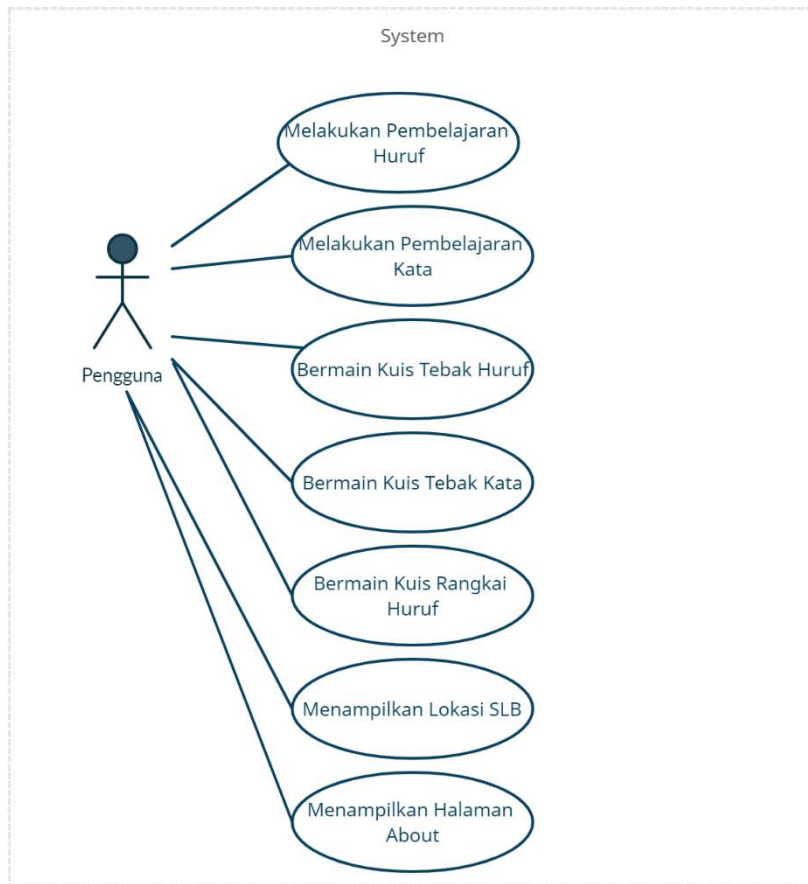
System

Pengguna

Melakukan Pembelajaran Huruf

Melakukan Pembelajaran Kata

Bermain Kuis Tebak Huruf

Bermain Kuis Tebak Kata

Bermain Kuis Rangkai Huruf

Menampilkan Lokasi SLB

Menampilkan Halaman About